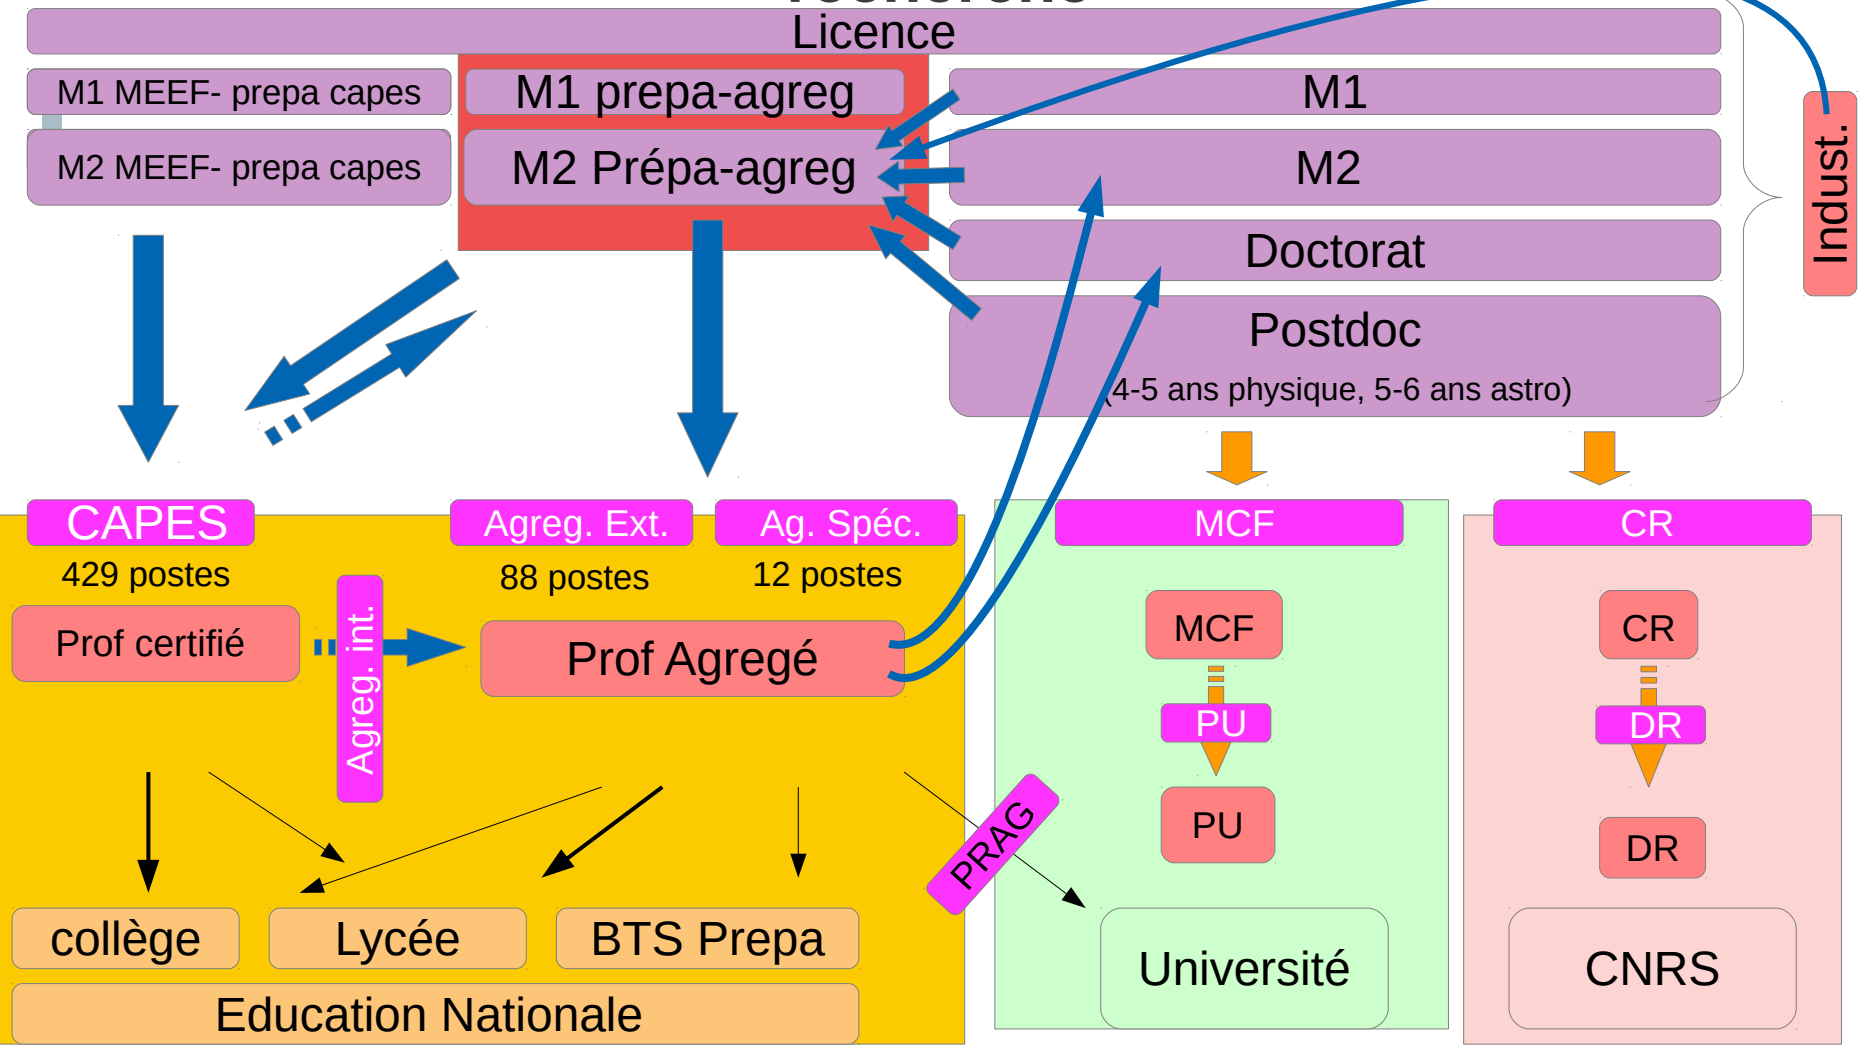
Licence

M1 MEEF- prepa capes

M2 MEEF- prepa capes

M1 prepa-agreg

M2 Prépa-agreg

M1

M2

Doctorat

Postdoc

(4-5 ans physique, 5-6 ans astro)

Indust.

CAPES

429 postes

Prof certifié

Agreg. int.

Agreg. Ext.

88 postes

Ag. Spéc.

12 postes

Prof Agregé

MCF

MCF

PU

PU

CR

CR

DR

DR

PRAG

collège

Lycée

BTS Prepa

Education Nationale

Université

CNRS